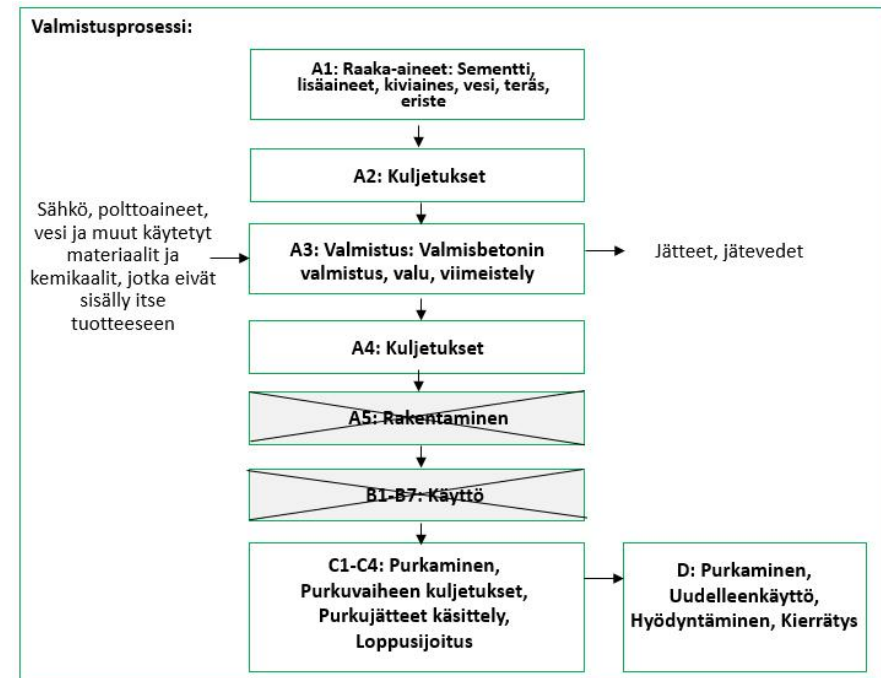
Valmistusprosessi:

A1: Raaka-aineet: Sementti, lisäaineet, kiviaines, vesi, teräs, eriste

A2: Kuljetukset

Sähkö, polttoaineet, vesi ja muut käytetyt materiaalit ja kemikaalit, jotka eivät sisälly itse tuotteeseen

A3: Valmistus: Valmisbetonin valmistus, valu, viimeistely

Jätteet, jätevedet

A4: Kuljetukset

A5: Rakentaminen

B1-B7: Käyttö

C1-C4: Purkaminen, Purkuvaiheen kuljetukset, Purkujätteet käsittely, Loppusijoitus

D: Purkaminen, Uudelleenkäyttö, Hyödyntäminen, Kierrätys